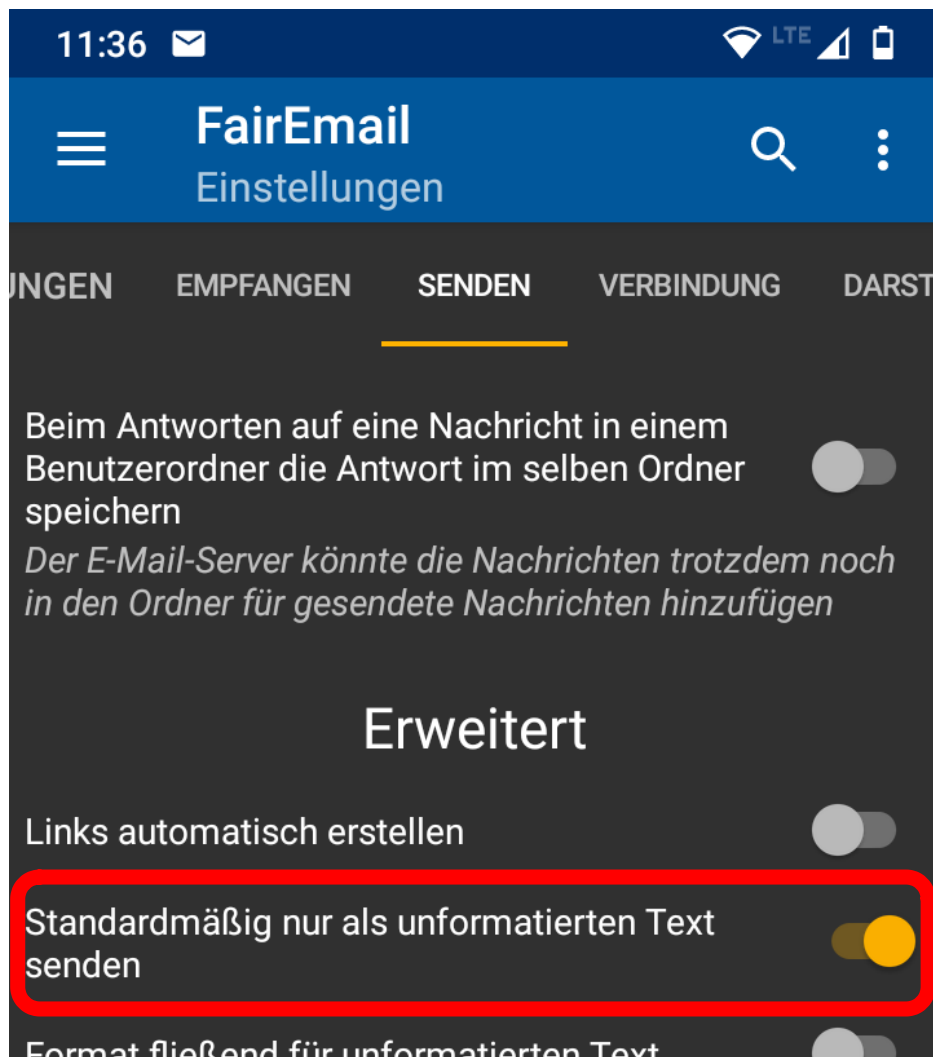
11:36 LTE

FairEmail
Einstellungen

UNGEN EMPFANGEN SENDEN VERBINDUNG DARST

Beim Antworten auf eine Nachricht in einem Benutzerordner die Antwort im selben Ordner speichern
Der E-Mail-Server könnte die Nachrichten trotzdem noch in den Ordner für gesendete Nachrichten hinzufügen

Erweitert

Links automatisch erstellen

Standardmäßig nur als unformatierten Text senden

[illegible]